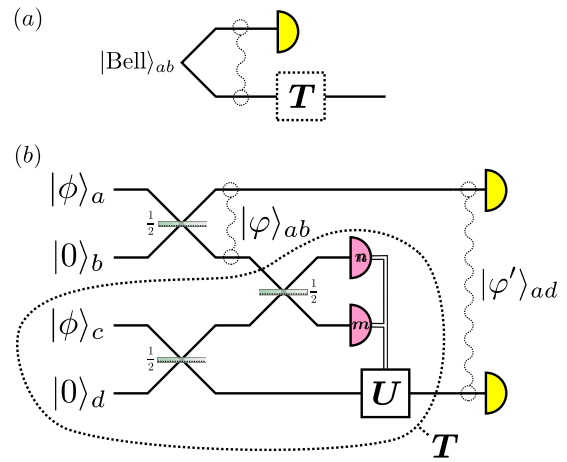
(a)

$|\text{Bell}\rangle_{ab}$

$\boldsymbol{T}$

(b)

$|\phi\rangle_a$

$\frac{1}{2}$

$|\varphi\rangle_{ab}$

$|0\rangle_b$

$n$

$\frac{1}{2}$

$|\varphi'\rangle_{ad}$

$|\phi\rangle_c$

$m$

$\frac{1}{2}$

$|0\rangle_d$

$\boldsymbol{U}$

$\boldsymbol{T}$